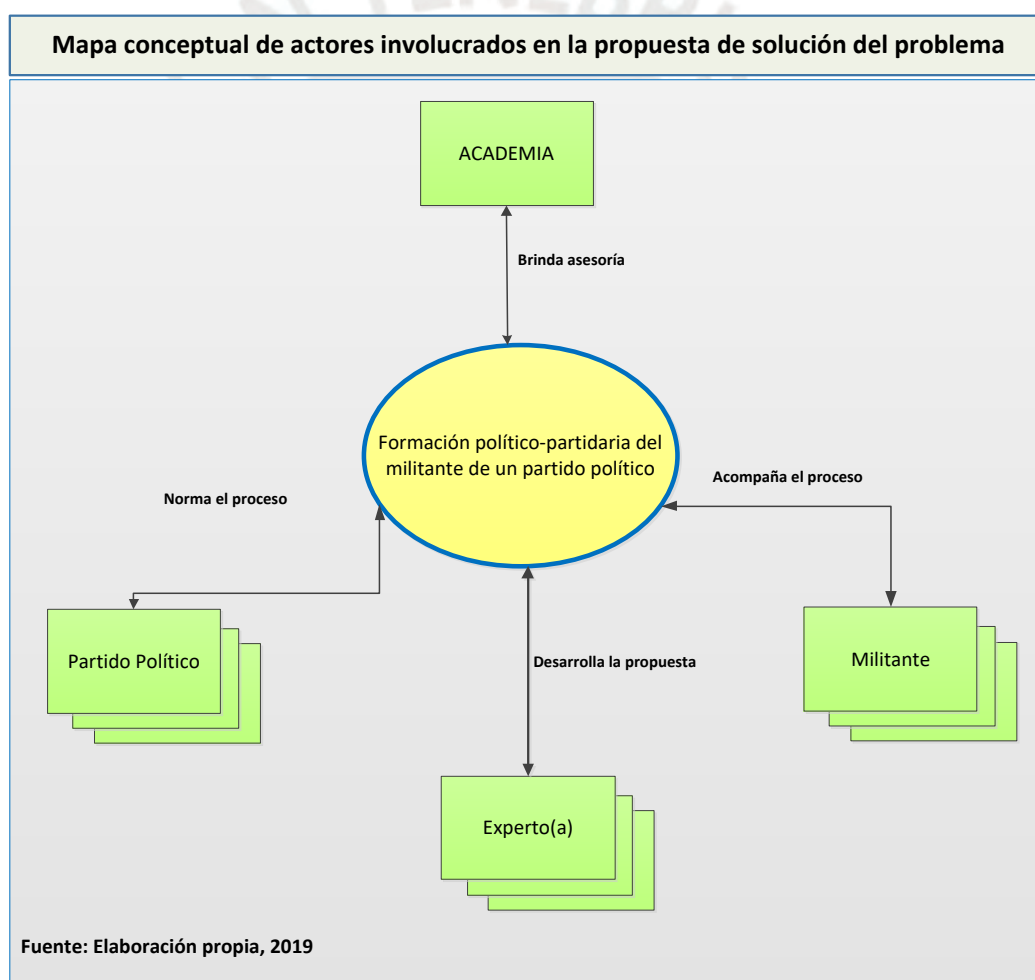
Mapa conceptual de actores involucrados en la propuesta de solución del problema

ACADEMIA

Brinda asesoría

Formación político-partidaria del militante de un partido político

Norma el proceso

Acompaña el proceso

Partido Político

Desarrolla la propuesta

Militante

Experto(a)

Fuente: Elaboración propia, 2019